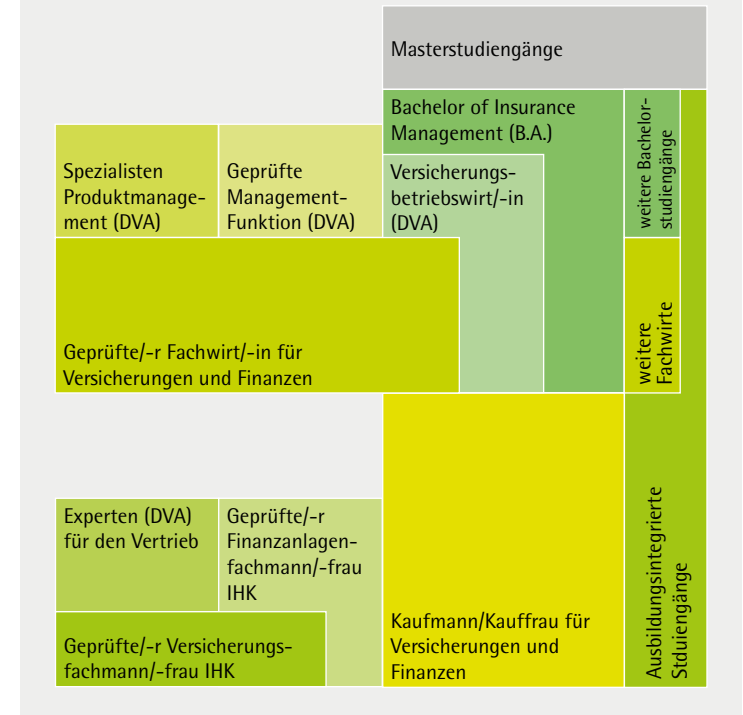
Masterstudiengänge

Bachelor of Insurance Management (B.A.)

weitere Bachelorstudiengänge

Spezialisten Produktmanagement (DVA)

Geprüfte Management-Funktion (DVA)

Versicherungsbetriebswirt/-in (DVA)

Geprüfte/-r Fachwirt/-in für Versicherungen und Finanzen

weitere Fachwirte

Experten (DVA) für den Vertrieb

Geprüfte/-r Finanzanlagenfachmann/-frau IHK

Geprüfte/-r Versicherungsfachmann/-frau IHK

Kaufmann/Kauffrau für Versicherungen und Finanzen

Ausbildungsintegrierte Stduiengänge